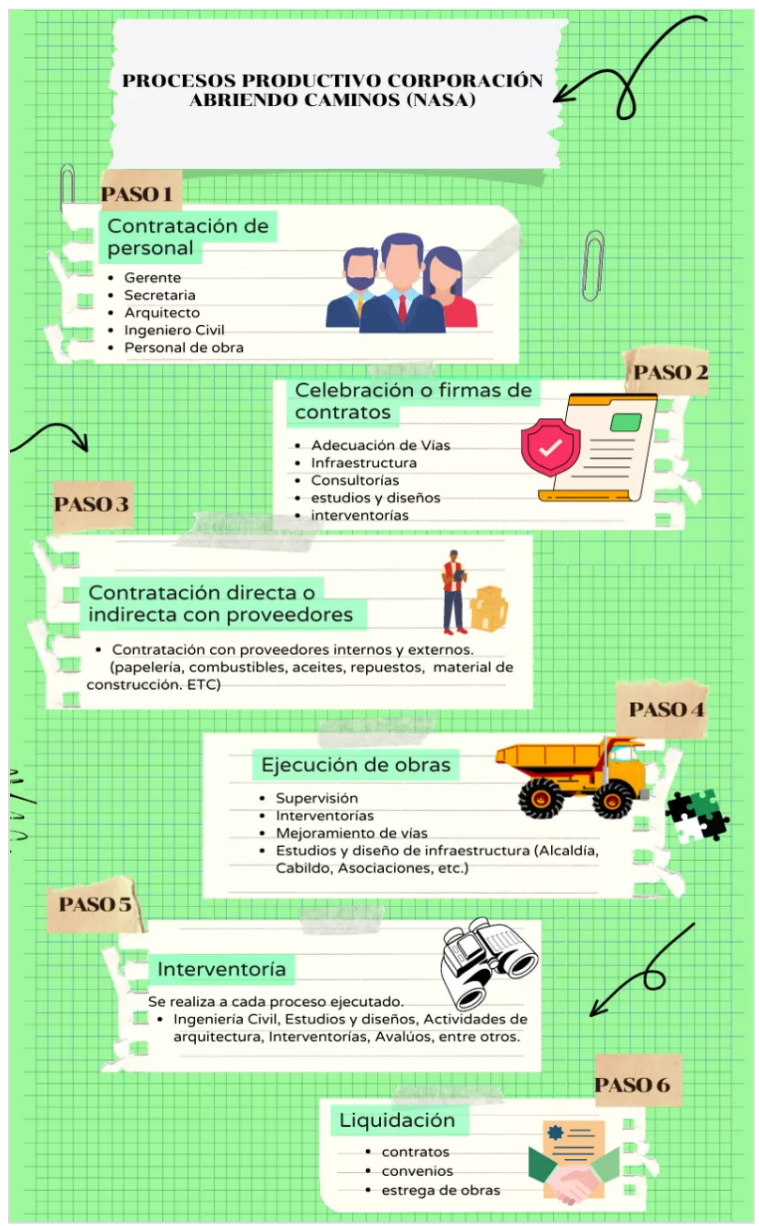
PROCESOS PRODUCTIVO CORPORACIÓN ABRIENDO CAMINOS (NASA)

PASO 1

Contratación de personal

- Gerente
- Secretaria
- Arquitecto
- Ingeniero Civil
- Personal de obra

PASO 2

Celebración o firmas de contratos

- Adecuación de Vias
- Infraestructura
- Consultorías
- estudios y diseños
- interventorías

PASO 3

Contratación directa o indirecta con proveedores

- Contratación con proveedores internos y externos. (papelería, combustibles, aceites, repuestos, material de construcción. ETC)

PASO 4

Ejecución de obras

- Supervisión
- Interventorías
- Mejoramiento de vías
- Estudios y diseño de infraestructura (Alcaldía, Cabildo, Asociaciones, etc.)

PASO 5

Interventoría

Se realiza a cada proceso ejecutado.
- Ingeniería Civil, Estudios y diseños, Actividades de arquitectura, Interventorías, Avalúos, entre otros.

PASO 6

Liquidación

- contratos
- convenios
- estrega de obras